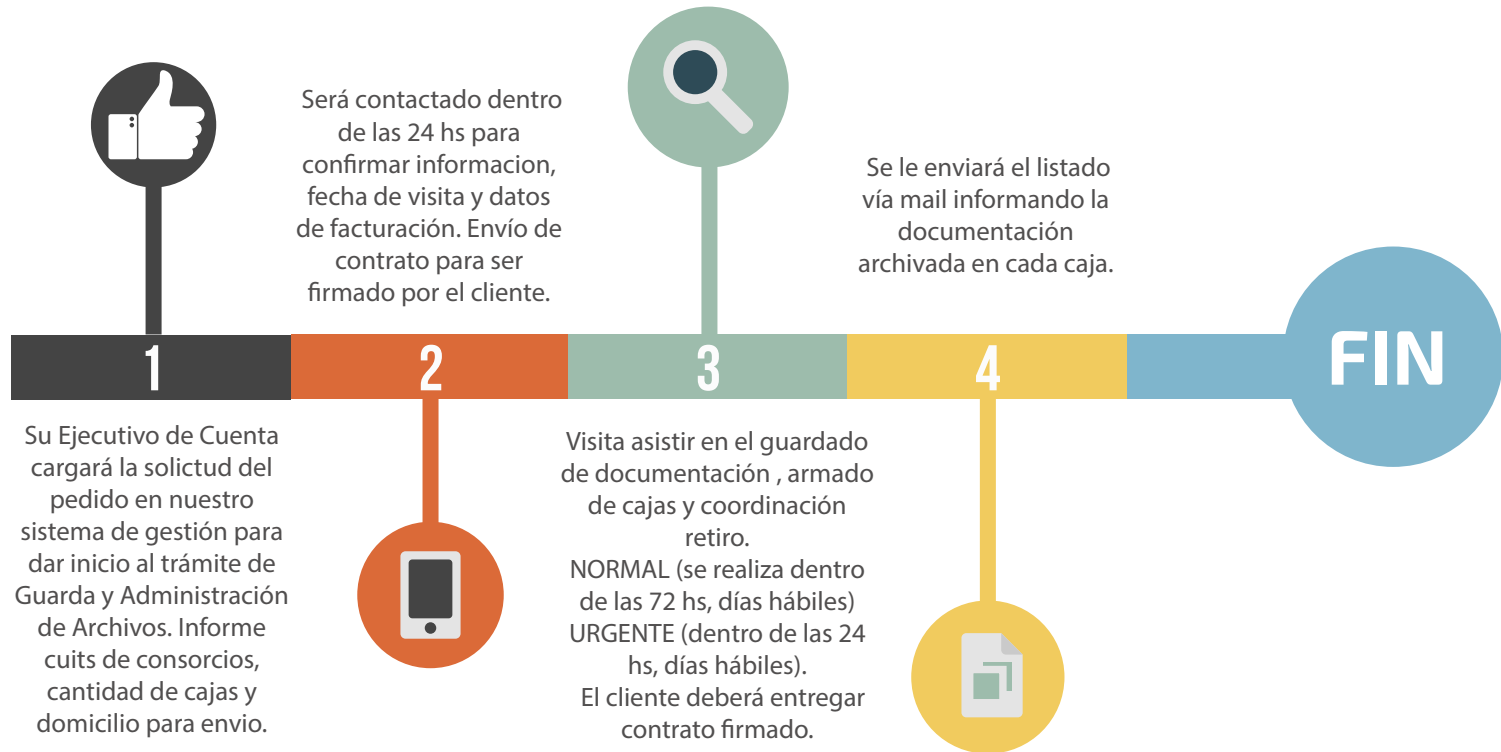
Será contactado dentro de las 24 hs para confirmar informacion, fecha de visita y datos de facturación. Envío de contrato para ser firmado por el cliente.

Se le enviará el listado vía mail informando la documentación archivada en cada caja.

1

2

3

4

FIN

Su Ejecutivo de Cuenta cargará la solictud del pedido en nuestro sistema de gestión para dar inicio al trámite de Guarda y Administración de Archivos. Informe cuits de consorcios, cantidad de cajas y domicilio para envio.

Visita asistir en el guardado de documentación , armado de cajas y coordinación retiro.
NORMAL (se realiza dentro de las 72 hs, días hábiles)
URGENTE (dentro de las 24 hs, días hábiles).
El cliente deberá entregar contrato firmado.